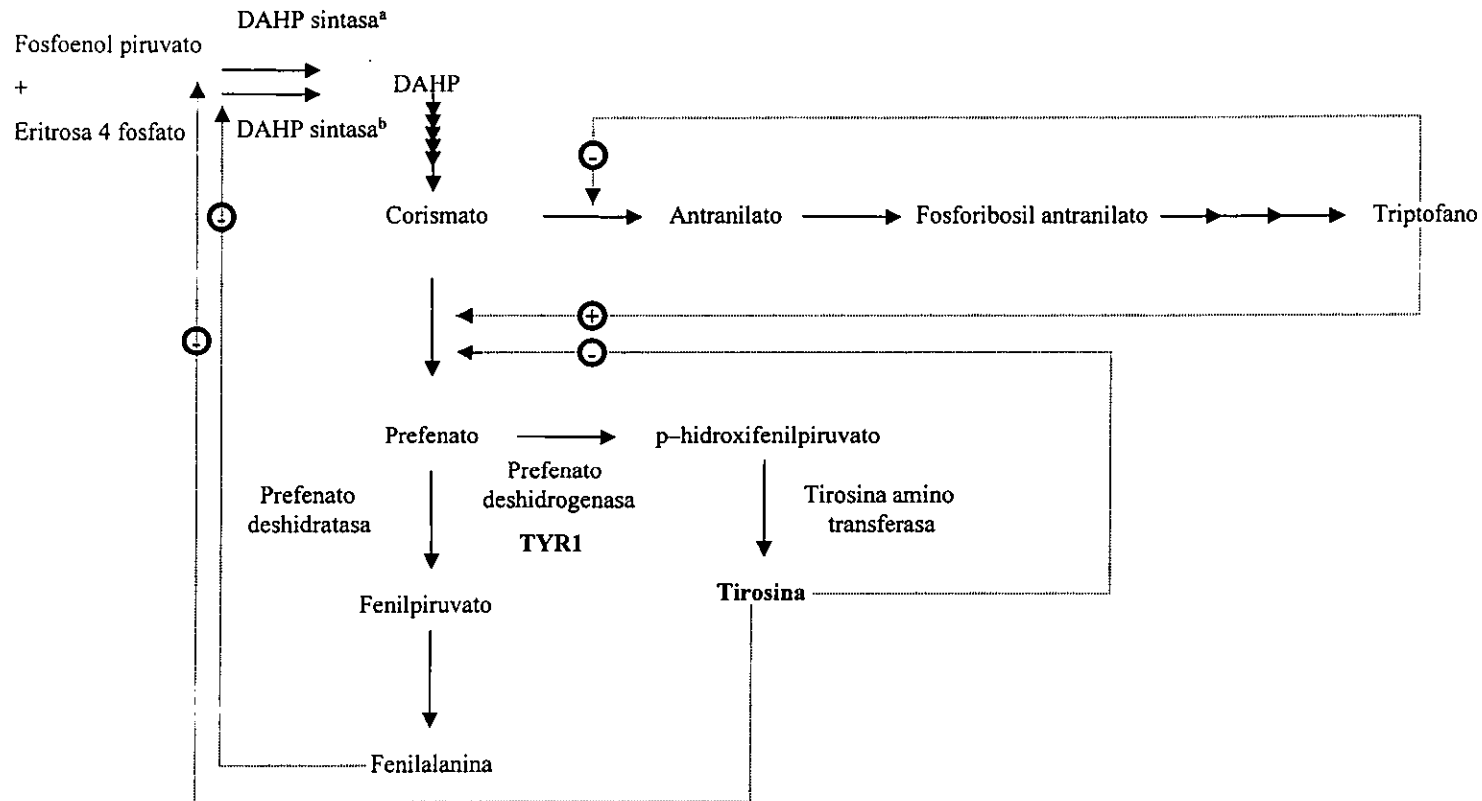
DAHP sintasa$^{a}$

Fosfoenol piruvato

+

Eritrosa 4 fosfato

DAHP sintasa$^{b}$

DAHP

−

Corismato

Antranilato

Fosforibosil antranilato

Triptofano

−

+

−

−

Prefenato

p–hidroxifenilpiruvato

Prefenato deshidrogenasa

TYR1

Prefenato deshidratasa

Tirosina amino transferasa

Fenilpiruvato

Tirosina

Fenilalanina